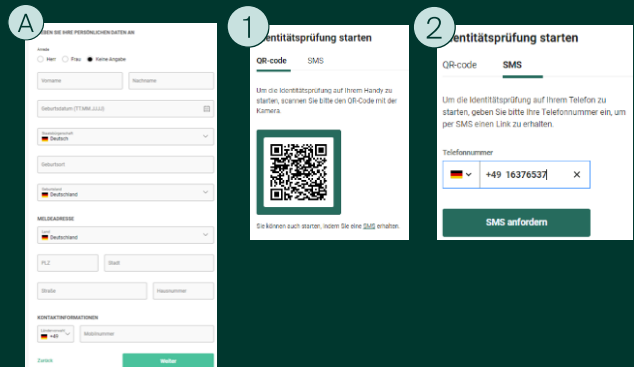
A

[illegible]BEN SIE IHRE PERSÖNLICHEN DATEN AN

Anrede

Herr Frau Keine Angabe

Vorname

Nachname

Geburtsdatum (TT.MM.JJJJ)

Staatsangehörigkeit
Deutsch

Geburtsort

Geburtsland
Deutschland

MELDEADRESSE

Land
Deutschland

PLZ

Stadt

Straße

Hausnummer

KONTAKTINFORMATIONEN

Ländervorwahl
+49

Mobilnummer

Zurück

Weiter

1

Identitätsprüfung starten

QR-code

SMS

Um die Identitätsprüfung auf Ihrem Handy zu starten, scannen Sie bitte den QR-Code mit der Kamera.

Sie können auch starten, indem Sie eine SMS erhalten.

2

Identitätsprüfung starten

QR-code

SMS

Um die Identitätsprüfung auf Ihrem Telefon zu starten, geben Sie bitte Ihre Telefonnummer ein, um per SMS einen Link zu erhalten.

Telefonnummer

+49 16376537

SMS anfordern